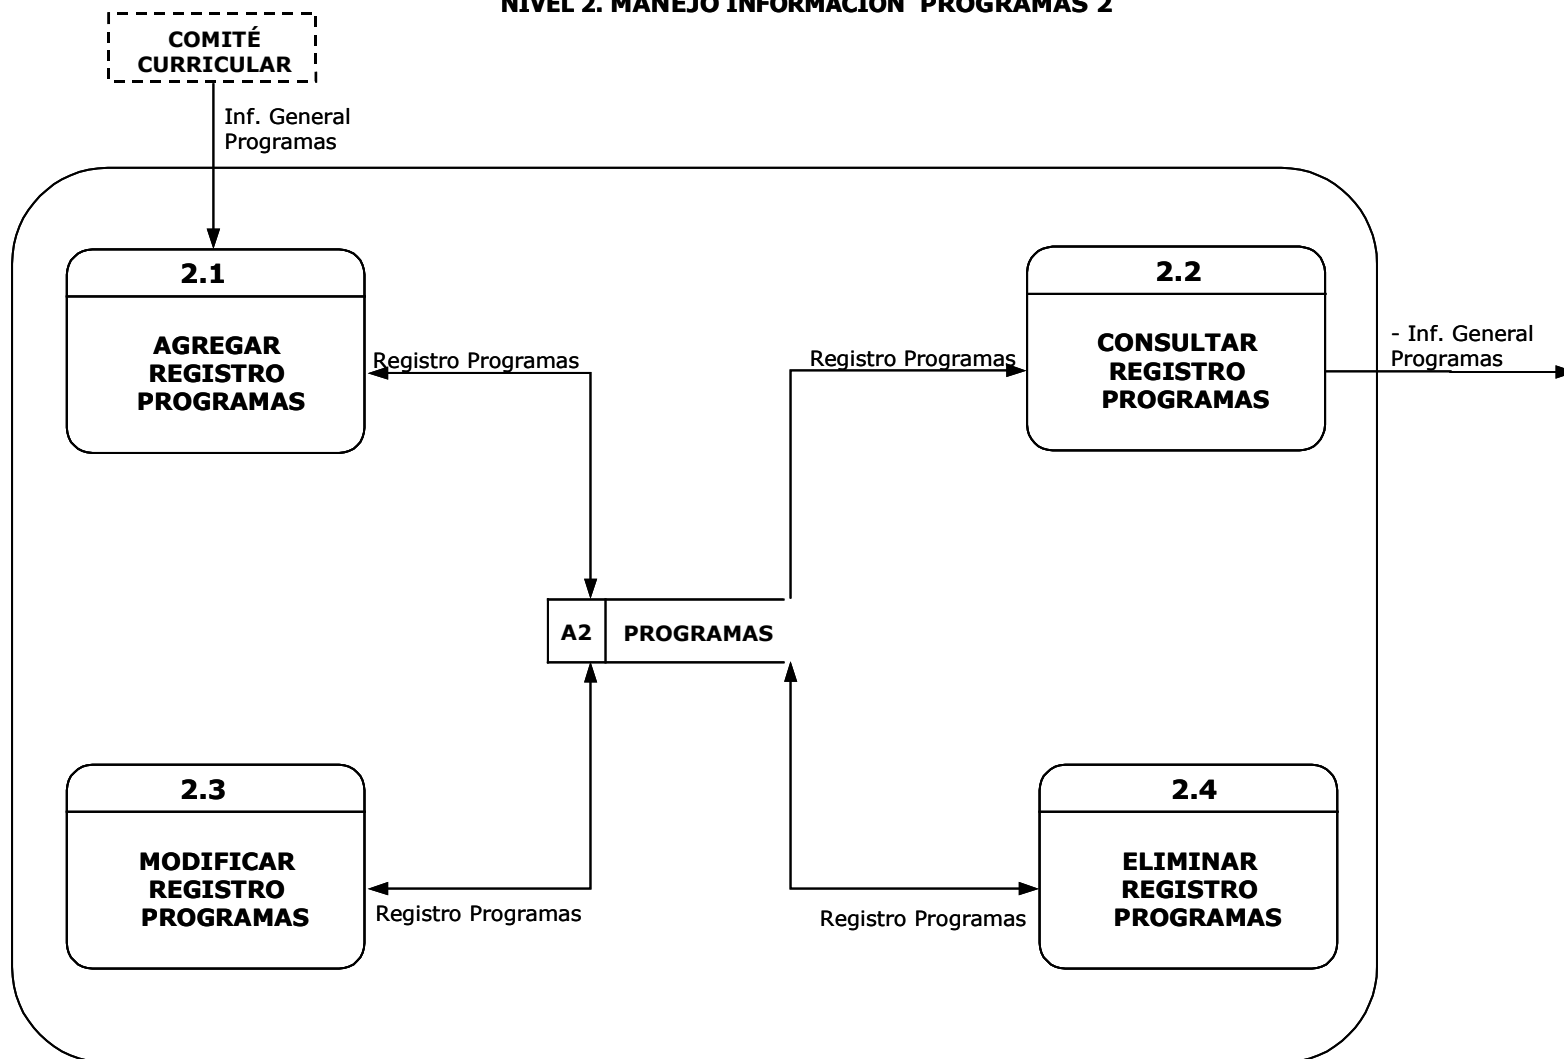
NIVEL 2. MANEJO INFORMACIÓN PROGRAMAS 2

COMITÉ CURRICULAR

Inf. General Programas

2.1

AGREGAR REGISTRO PROGRAMAS

Registro Programas

Registro Programas

2.2

CONSULTAR REGISTRO PROGRAMAS

- Inf. General Programas

A2 PROGRAMAS

2.3

MODIFICAR REGISTRO PROGRAMAS

Registro Programas

Registro Programas

2.4

ELIMINAR REGISTRO PROGRAMAS